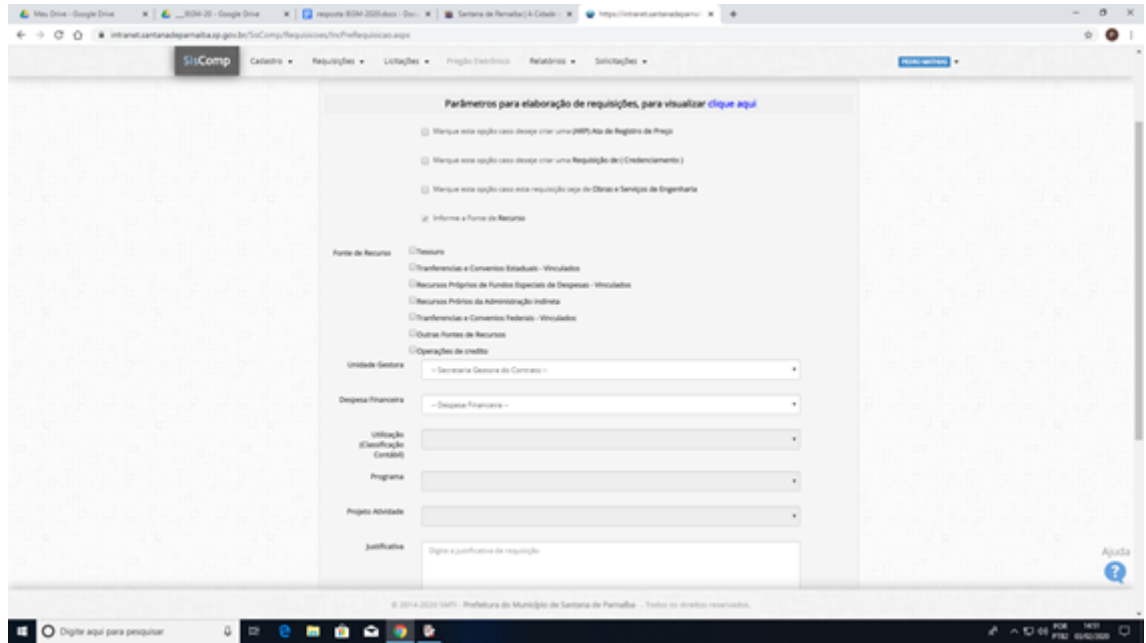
Meu Drive - Google Drive | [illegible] - Google Drive | resposta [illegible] - Doc | Santana de Parnaíba | A Cidade | https://intranet.santanadeparnai

intranet.santanadeparnaiba.sp.gov.br/SisComp/Requisicoes/IncPreRequisicao.aspx

SisComp Cadastro ▾ Requisições ▾ Licitações ▾ Pregão Eletrônico Relatórios ▾ Solicitações ▾ PEDRO MATHIAS ▾

Parâmetros para elaboração de requisições, para visualizar clique aqui

Marque esta opção caso deseje criar uma (ARP) Ata de Registro de Preço

Marque esta opção caso deseje criar uma Requisição de ( Credenciamento )

Marque esta opção caso esta requisição seja de Obras e Serviços de Engenharia

Informe a Fonte de Recursos

Fonte de Recurso
Tesouro
Tranferencias e Convenios Estaduais - Vinculados
Recursos Próprios de Fundos Especiais de Despesas - Vinculados
Recursos Prórios da Administração Indireta
Tranferencias e Convenios Federais - Vinculados
Outras Fontes de Recursos
Operações de credito

Unidade Gestora -- Secretaria Gestora do Contrato --

Despesa Financeira -- Despesa Financeira --

Utilização (Classificação Contábil)

Programa

Projeto Atividade

Justificativa Digite a justificativa da requisição

Ajuda

© 2014-2020 SMTI - Prefeitura do Município de Santana de Parnaíba - Todos os direitos reservados.

Digite aqui para pesquisar

POR PTB2 14:51 03/02/2020